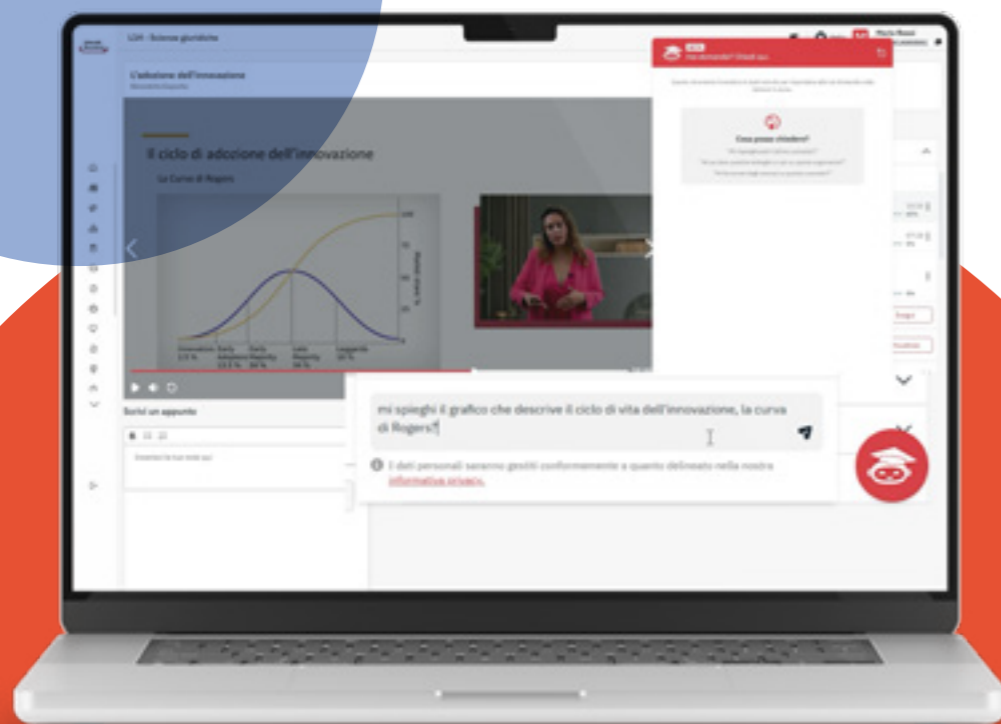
L2H - Scienze giuridiche

L'adozione dell'innovazione

Il ciclo di adozione dell'innovazione

La Curva di Rogers

Innovators 2,5 %

Early Adopters 13,5 %

Early Majority 34 %

Late Majority 34 %

Laggards 16 %

Scrivi un appunto

Cosa posso chiedere?

mi spieghi il grafico che descrive il ciclo di vita dell'innovazione, la curva di Rogers?

I dati personali saranno gestiti conformemente a quanto delineato nella nostra informativa privacy.